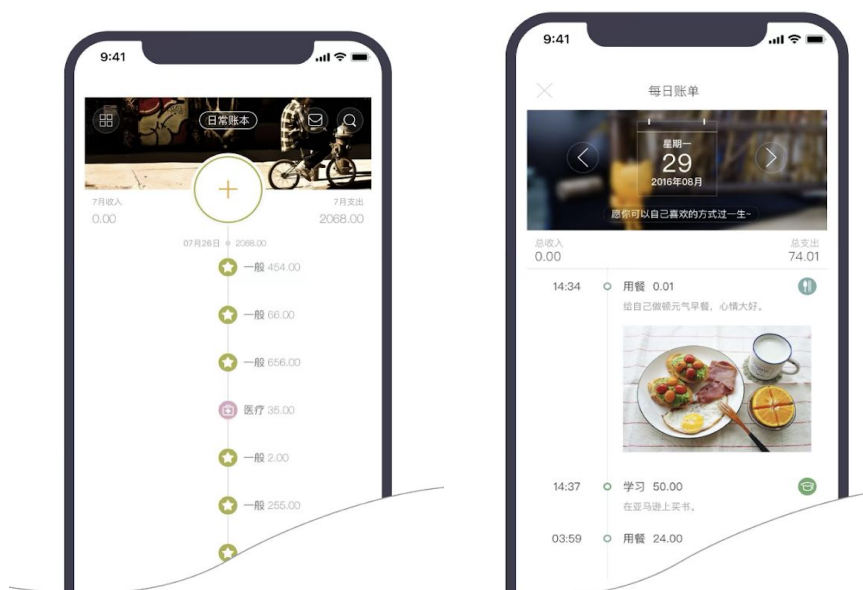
9:41

日常账本

7月收入
0.00

7月支出
2068.00

07月26日 2068.00

一般 454.00

一般 66.00

一般 656.00

医疗 35.00

一般 2.00

一般 255.00

9:41

每日账单

星期一
29
2016年08月

愿你可以自己喜欢的方式过一生~

总收入
0.00

总支出
74.01

14:34 用餐 0.01
给自己做顿元气早餐，心情大好。

14:37 学习 50.00
在亚马逊上买书。

03:59 用餐 24.00